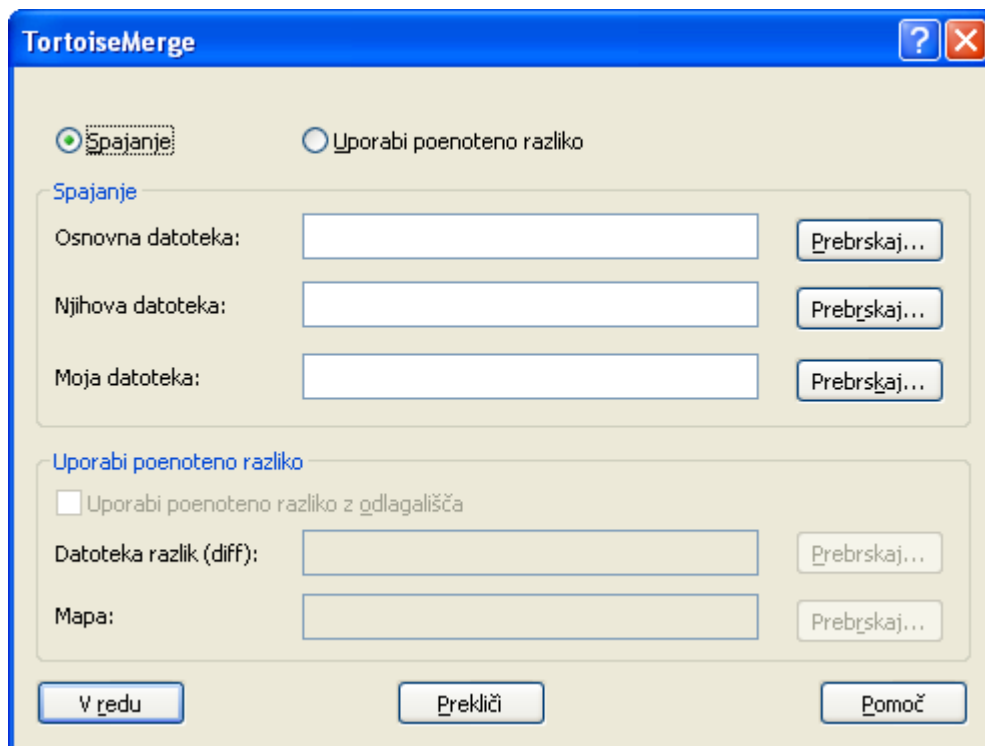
TortoiseMerge

Spajanje

Uporabi poenoteno razliko

Spajanje

Osnovna datoteka:

Prebrskaj...

Njihova datoteka:

Prebrskaj...

Moja datoteka:

Prebrskaj...

Uporabi poenoteno razliko

Uporabi poenoteno razliko z odlagališča

Datoteka razlik (diff):

Prebrskaj...

Mapa:

Prebrskaj...

V redu

Prekliči

Pomoč